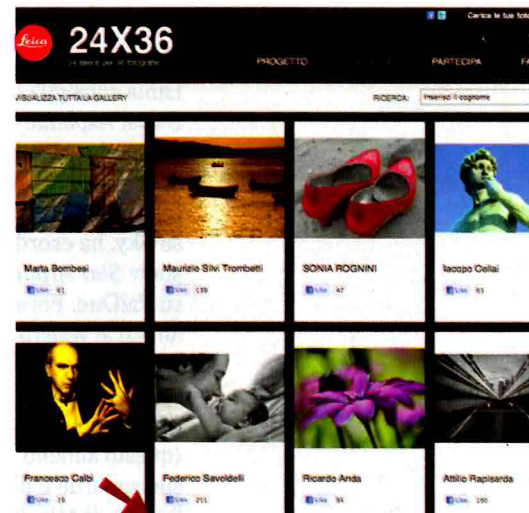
Leica 24X36

24 talenti per 36 fotografie

Carica le tue foto

PROGETTO

PARTECIPA

FA

VISUALIZZA TUTTA LA GALLERY

RICERCA: Inserisci il cognome

Marta Bombesi

Like 61

Maurizio Silvi Trombetti

Like 139

SONIA ROGNINI

Like 47

Iacopo Cellai

Like 63

Francesco Calbi

Like 26

Federico Savoldelli

Like 211

Ricardo Anda

Like 94

Attilio Rapisarda

Like 190